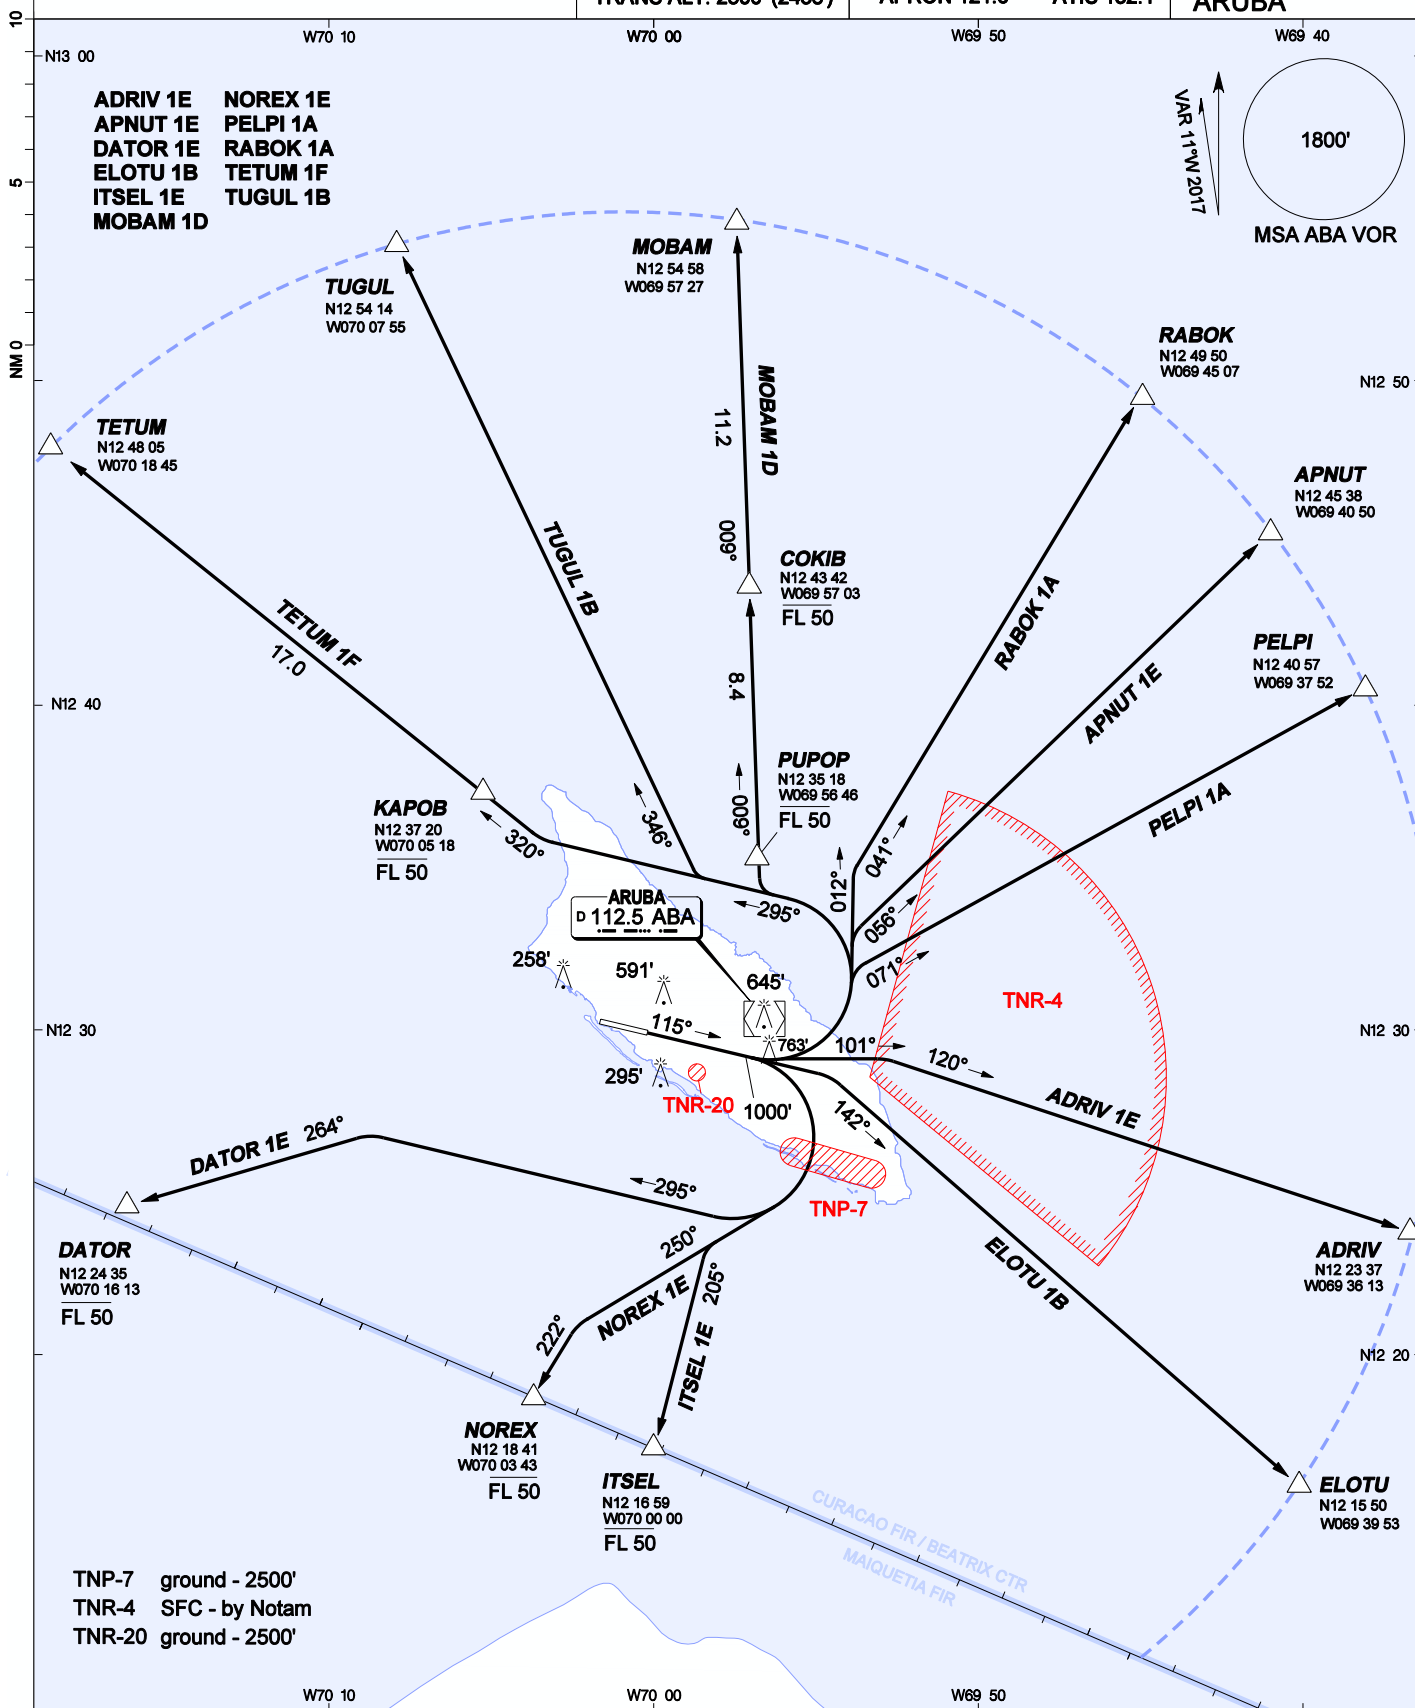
TRANS ALT: 2500' (2453')    APRON 121.6    ATIS 132.1    ARUBA

10
5
NM 0

W70 10    W70 00    W69 50    W69 40

N13 00

ADRIV 1E    NOREX 1E
APNUT 1E    PELPI 1A
DATOR 1E    RABOK 1A
ELOTU 1B    TETUM 1F
ITSEL 1E    TUGUL 1B
MOBAM 1D

VAR 11°W 2017

1800'

MSA ABA VOR

MOBAM
N12 54 58
W069 57 27

TUGUL
N12 54 14
W070 07 55

RABOK
N12 49 50
W069 45 07

N12 50

TETUM
N12 48 05
W070 18 45

APNUT
N12 45 38
W069 40 50

MOBAM 1D
11.2
009°

COKIB
N12 43 42
W069 57 03
FL 50

TUGUL 1B

RABOK 1A

TETUM 1F
17.0

PELPI
N12 40 57
W069 37 52

N12 40

8.4

APNUT 1E

PELPI 1A

PUPOP
N12 35 18
W069 56 46
FL 50

009°

KAPOB
N12 37 20
W070 05 18
FL 50

320°

346°

041°

012°

295°

ARUBA
D 112.5 ABA

056°

071°

258'

591'

645'

TNR-4

N12 30

115°

763'

101°

120°

N12 30

295'

TNR-20

1000'

ADRIV 1E

142°

DATOR 1E    264°

295°

TNP-7

ELOTU 1B

DATOR
N12 24 35
W070 16 13
FL 50

250°

ADRIV
N12 23 37
W069 36 13

NOREX 1E

205°

222°

ITSEL 1E

N12 20

NOREX
N12 18 41
W070 03 43
FL 50

ITSEL
N12 16 59
W070 00 00
FL 50

ELOTU
N12 15 50
W069 39 53

CURACAO FIR / BEATRIX CTR
MAIQUETIA FIR

TNP-7    ground - 2500'
TNR-4    SFC - by Notam
TNR-20    ground - 2500'

W70 10    W70 00    W69 50